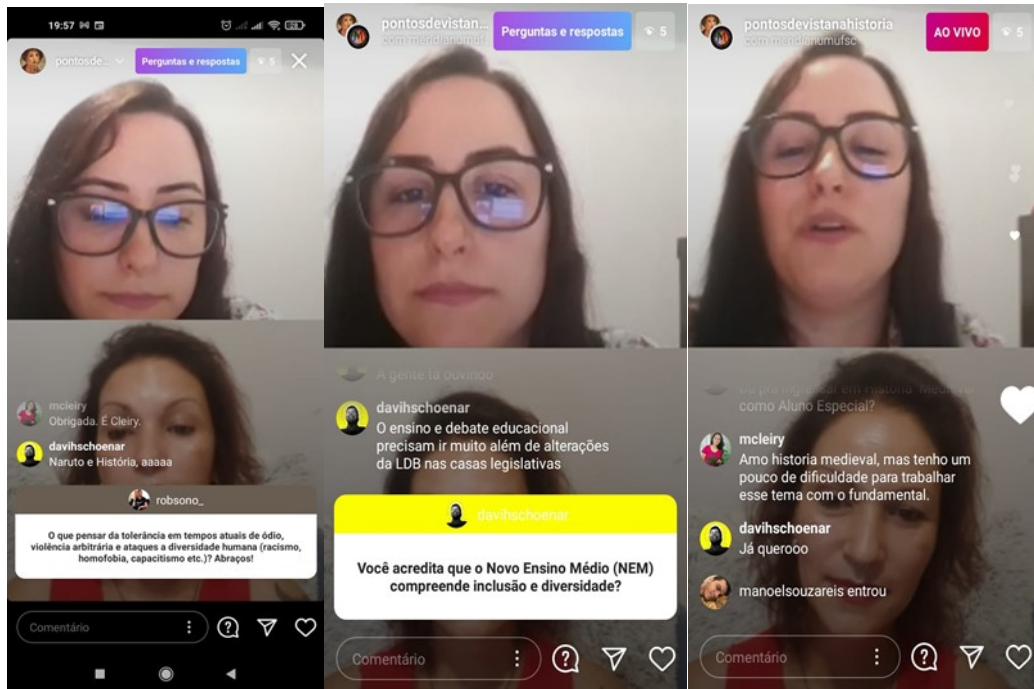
19:57

pontosde...

Perguntas e respostas

5

mcleiry
Obrigada. É Cleiry.

davihschoenar
Naruto e História, aaaaa

robsono_

O que pensar da tolerância em tempos atuais de ódio, violência arbitrária e ataques a diversidade humana (racismo, homofobia, capacitismo etc.)? Abraços!

Comentário

pontosdevistan...
com meridianumufsc

Perguntas e respostas

5

A gente tá ouvindo

davihschoenar
O ensino e debate educacional precisam ir muito além de alterações da LDB nas casas legislativas

davihschoenar

Você acredita que o Novo Ensino Médio (NEM) compreende inclusão e diversidade?

Comentário

pontosdevistanahistoria
com meridianumufsc

AO VIVO

5

ou pra ingressar em História Medieval como Aluno Especial?

mcleiry
Amo historia medieval, mas tenho um pouco de dificuldade para trabalhar esse tema com o fundamental.

davihschoenar
Já querooo

manoelsouzareis entrou

Comentário